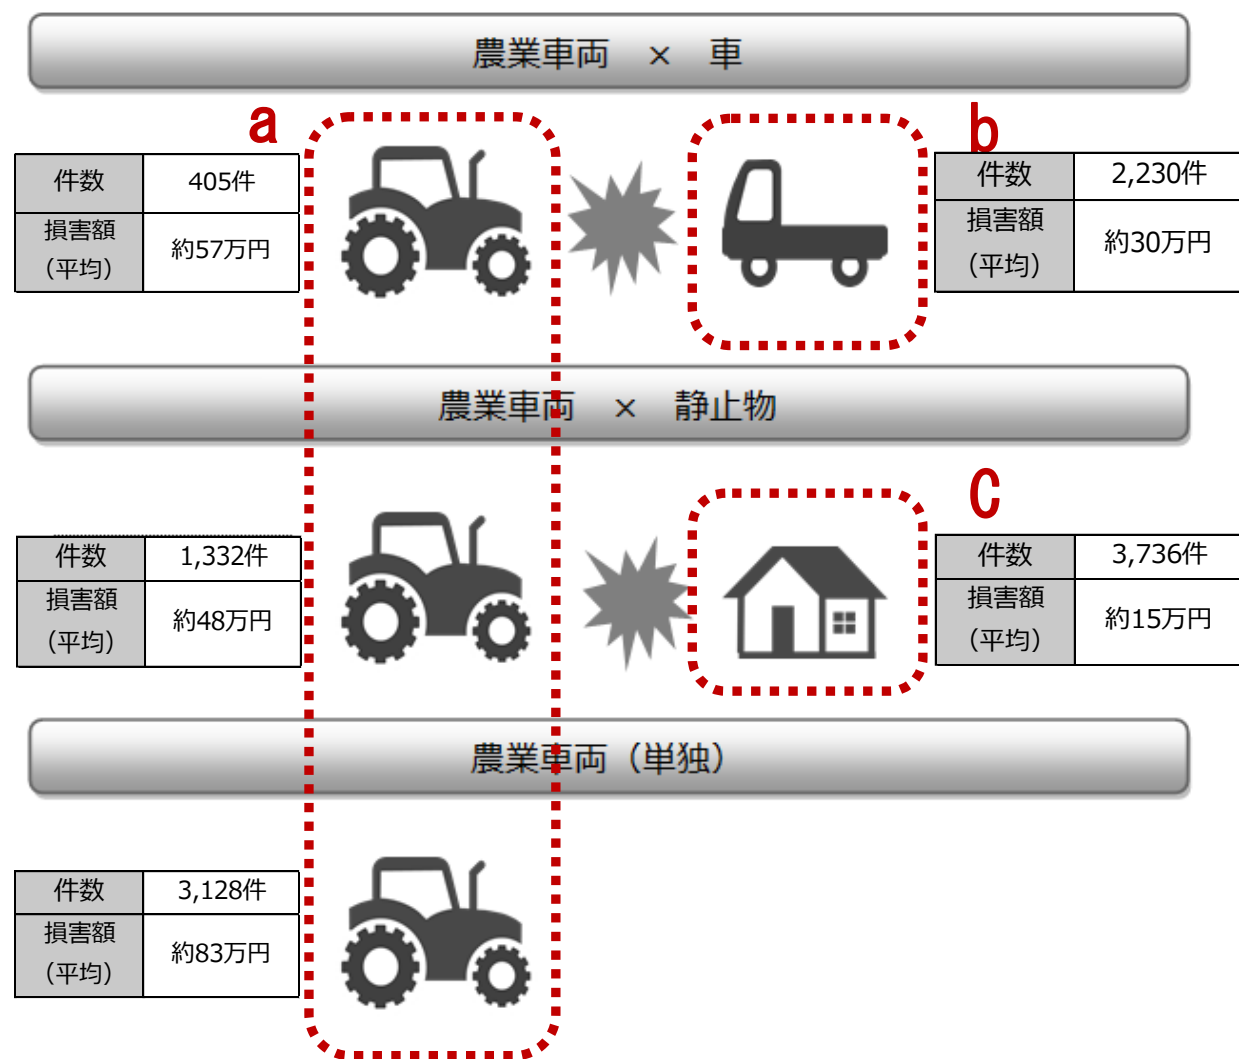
農業車両　×　車

a

| 件数 | 405件 |
|---|---|
| 損害額（平均） | 約57万円 |

b

| 件数 | 2,230件 |
|---|---|
| 損害額（平均） | 約30万円 |

農業車両　×　静止物

| 件数 | 1,332件 |
|---|---|
| 損害額（平均） | 約48万円 |

c

| 件数 | 3,736件 |
|---|---|
| 損害額（平均） | 約15万円 |

農業車両（単独）

| 件数 | 3,128件 |
|---|---|
| 損害額（平均） | 約83万円 |